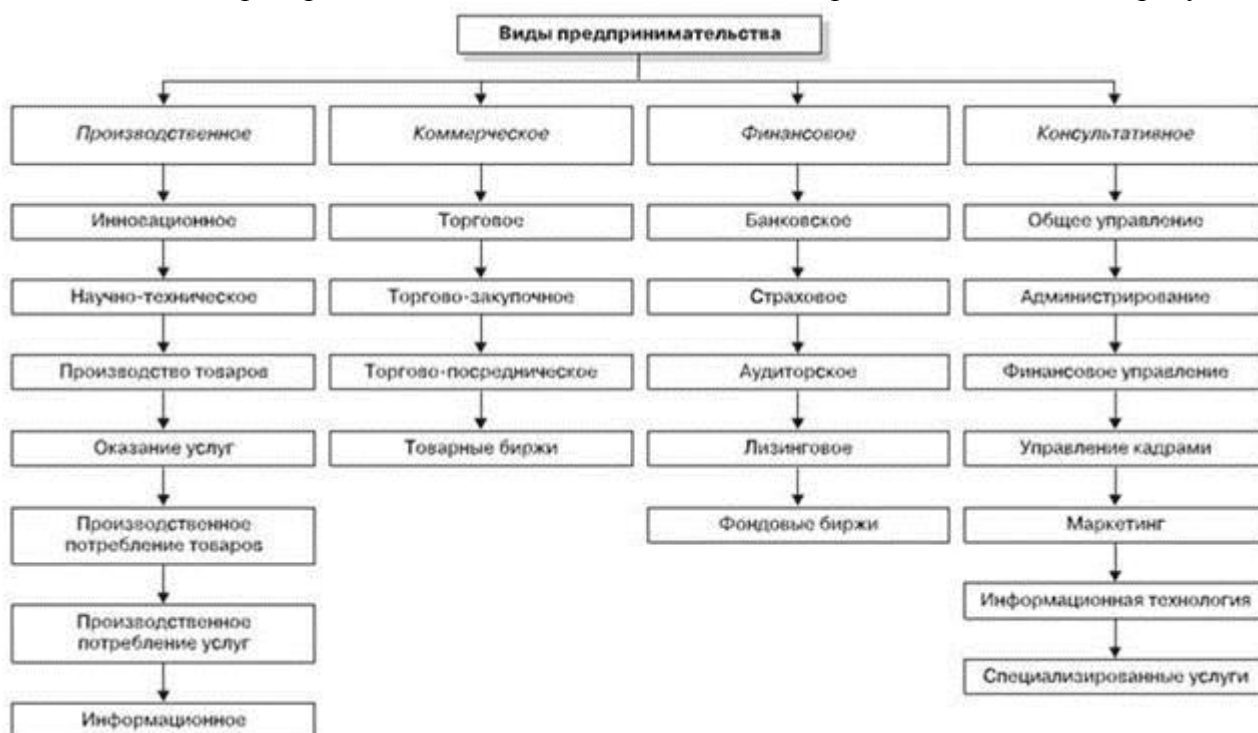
Виды предпринимательства

Производственное

Инновационное

Научно-техническое

Производство товаров

Оказание услуг

Производственное потребление товаров

Производственное потребление услуг

Информационное

Коммерческое

Торговое

Торгово-закупочное

Торгово-посредническое

Товарные биржи

Финансовое

Банковское

Страховое

Аудиторское

Лизинговое

Фондовые биржи

Консультативное

Общее управление

Администрирование

Финансовое управление

Управление кадрами

Маркетинг

Информационная технология

Специализированные услуги